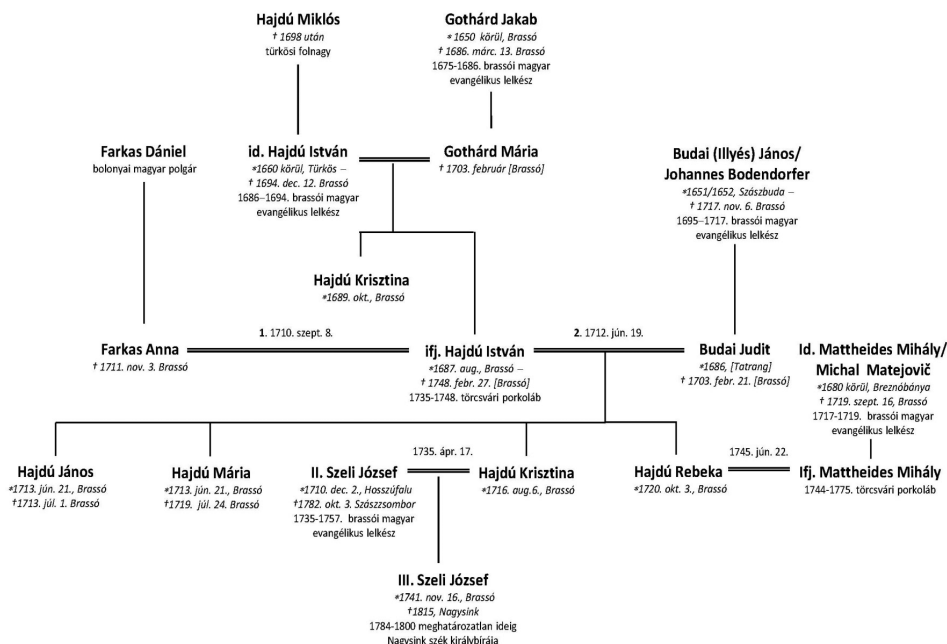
Hajdú Miklós
† 1698 után
türkösi folnagy

Gothárd Jakab
*1650 körül, Brassó
† 1686. márc. 13. Brassó
1675-1686. brassói magyar evangélikus lelkész

Farkas Dániel
bolonyai magyar polgár

id. Hajdú István
*1660 körül, Türkös –
† 1694. dec. 12. Brassó
1686–1694. brassói magyar evangélikus lelkész

Gothárd Mária
† 1703. február [Brassó]

Budai (Illyés) János/
Johannes Bodendorfer
*1651/1652, Szászbuda –
† 1717. nov. 6. Brassó
1695–1717. brassói magyar evangélikus lelkész

Hajdú Krisztina
*1689. okt., Brassó

1. 1710. szept. 8.

2. 1712. jún. 19.

Farkas Anna
† 1711. nov. 3. Brassó

ifj. Hajdú István
*1687. aug., Brassó –
† 1748. febr. 27. [Brassó]
1735-1748. törcsvári porkoláb

Budai Judit
*1686, [Tatrang]
† 1703. febr. 21. [Brassó]

Id. Mattheides Mihály/
Michal Matejovič
*1680 körül, Breznóbánya
† 1719. szept. 16, Brassó
1717-1719. brassói magyar evangélikus lelkész

1735. ápr. 17.

1745. jún. 22.

Hajdú János
*1713. jún. 21., Brassó
†1713. júl. 1. Brassó

Hajdú Mária
*1713. jún. 21., Brassó
†1719. júl. 24. Brassó

II. Szeli József
*1710. dec. 2., Hosszúfalu
†1782. okt. 3. Szászzsombor
1735-1757. brassói magyar evangélikus lelkész

Hajdú Krisztina
*1716. aug.6., Brassó

Hajdú Rebeka
*1720. okt. 3., Brassó

Ifj. Mattheides Mihály
1744-1775. törcsvári porkoláb

III. Szeli József
*1741. nov. 16., Brassó
†1815, Nagysink
1784-1800 meghatározatlan ideig
Nagysink szék királybírája